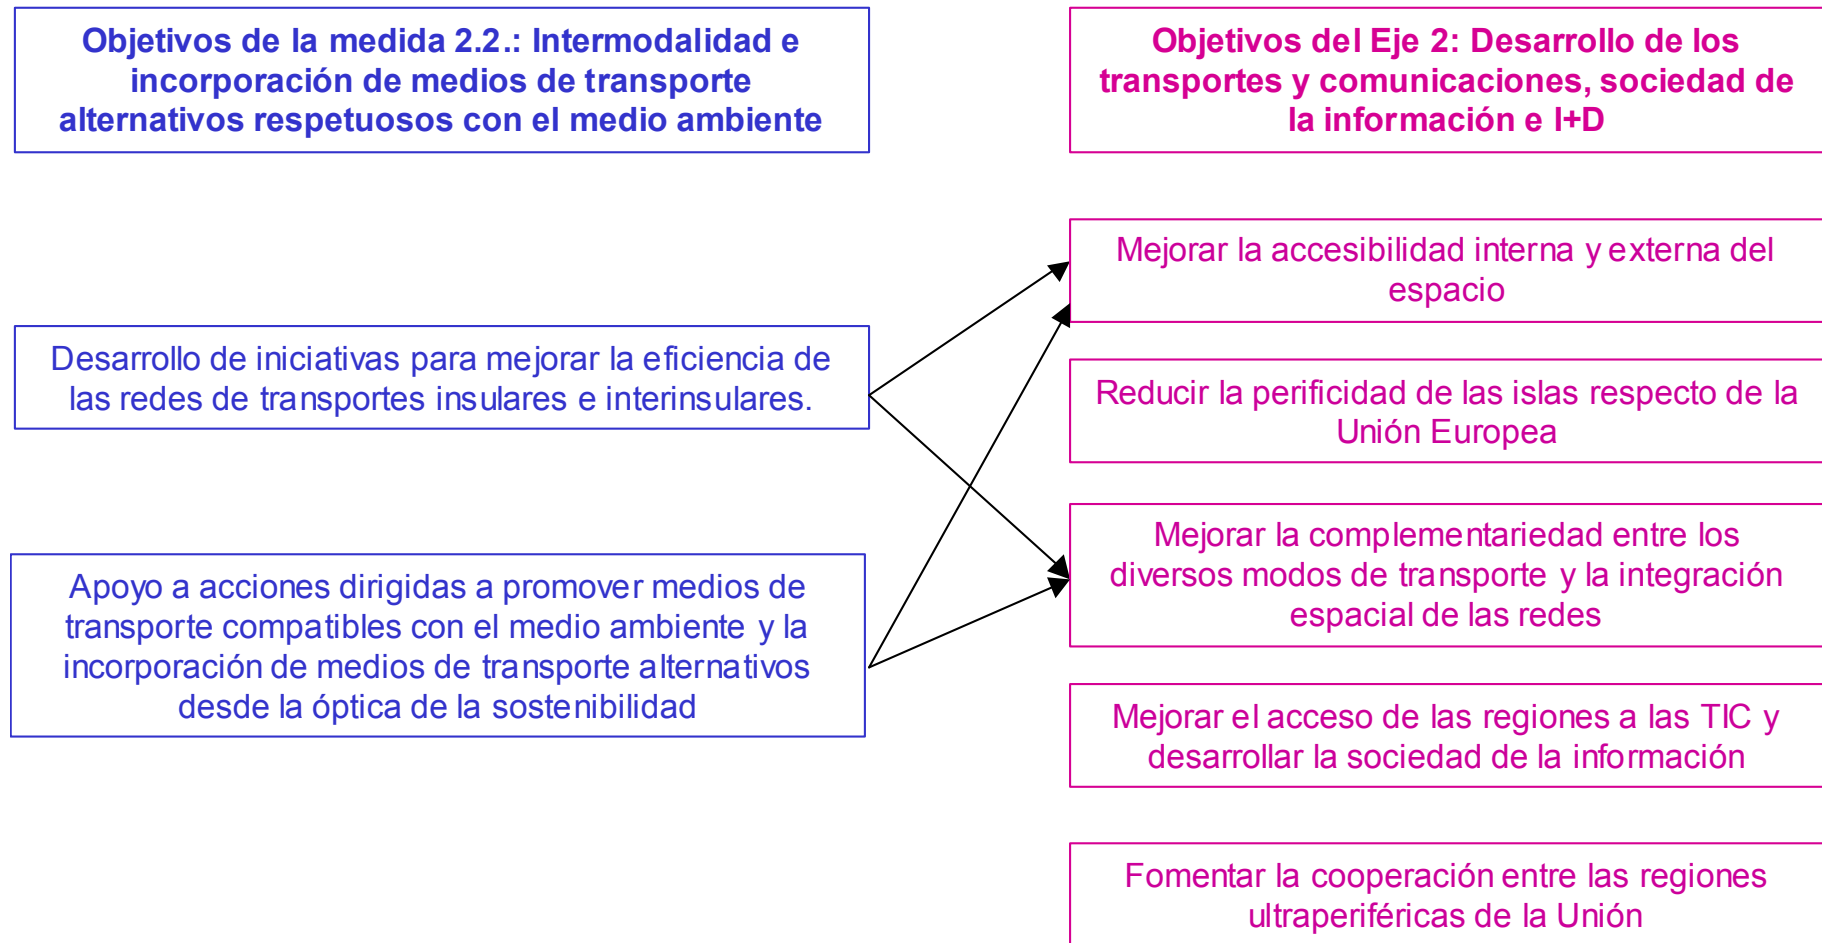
Objetivos de la medida 2.2.: Intermodalidad e incorporación de medios de transporte alternativos respetuosos con el medio ambiente

Desarrollo de iniciativas para mejorar la eficiencia de las redes de transportes insulares e interinsulares.

Apoyo a acciones dirigidas a promover medios de transporte compatibles con el medio ambiente y la incorporación de medios de transporte alternativos desde la óptica de la sostenibilidad

Objetivos del Eje 2: Desarrollo de los transportes y comunicaciones, sociedad de la información e I+D

Mejorar la accesibilidad interna y externa del espacio

Reducir la perificidad de las islas respecto de la Unión Europea

Mejorar la complementariedad entre los diversos modos de transporte y la integración espacial de las redes

Mejorar el acceso de las regiones a las TIC y desarrollar la sociedad de la información

Fomentar la cooperación entre las regiones ultraperiféricas de la Unión